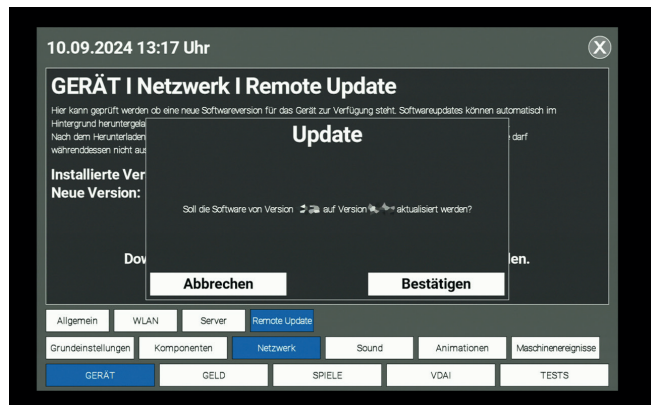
10.09.2024 13:17 Uhr

GERÄT I Netzwerk I Remote Update

Hier kann geprüft werden ob eine neue Softwareversion für das Gerät zur Verfügung steht. Softwareupdates können automatisch im Hintergrund heruntergela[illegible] Nach dem Herunterladen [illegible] darf währenddessen nicht aus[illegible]

Installierte Ver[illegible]
Neue Version: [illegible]

Dow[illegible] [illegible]len.

Update

Soll die Software von Version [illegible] auf Version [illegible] aktualisiert werden?

Abbrechen
Bestätigen

Allgemein
WLAN
Server
Remote Update

Grundeinstellungen
Komponenten
Netzwerk
Sound
Animationen
Maschinenereignisse

GERÄT
GELD
SPIELE
VDAI
TESTS